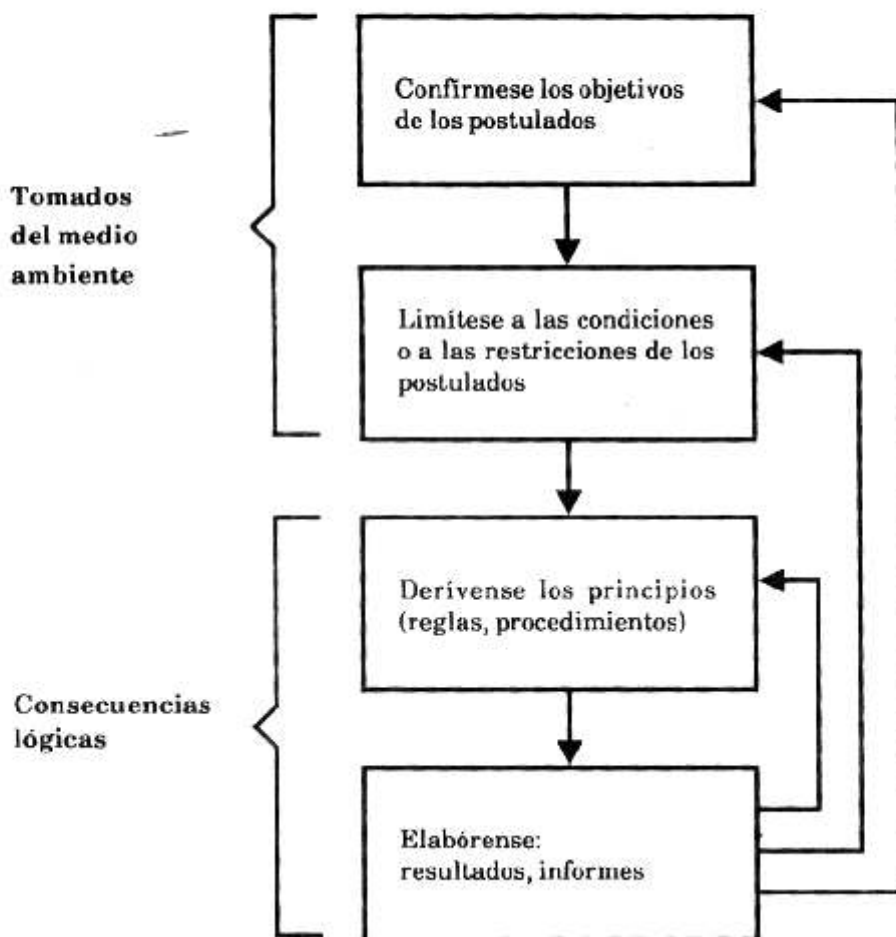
Tomados del medio ambiente

Confírmese los objetivos de los postulados

Limítese a las condiciones o a las restricciones de los postulados

Consecuencias lógicas

Derívense los principios (reglas, procedimientos)

Elabórense: resultados, informes